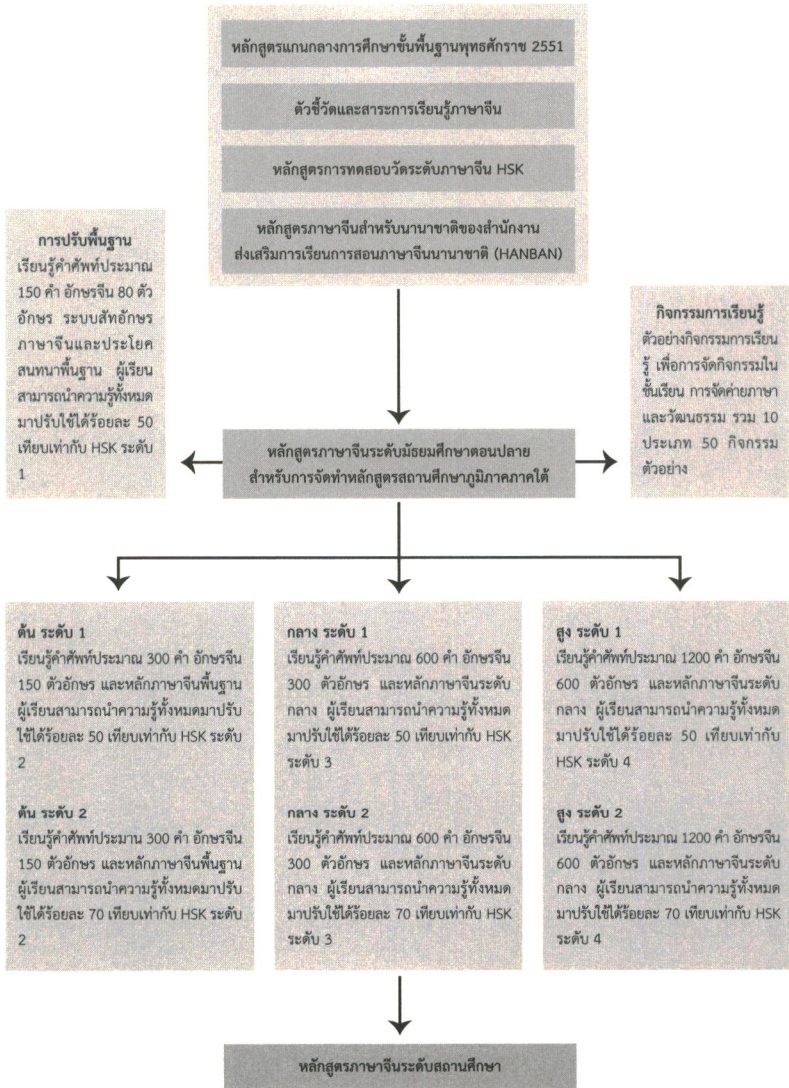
หลักสูตรแกนกลางการศึกษาขั้นพื้นฐานพุทธศักราช 2551

ตัวชี้วัดและสาระการเรียนรู้ภาษาจีน

หลักสูตรการทดสอบวัดระดับภาษาจีน HSK

หลักสูตรภาษาจีนสำหรับนานาชาติของสำนักงานส่งเสริมการเรียนการสอนภาษาจีนนานาชาติ (HANBAN)

การปรับพื้นฐาน
เรียนรู้คำศัพท์ประมาณ 150 คำ อักษรจีน 80 ตัวอักษร ระบบสัทอักษรภาษาจีนและประโยคสนทนาพื้นฐาน ผู้เรียนสามารถนำความรู้ทั้งหมดมาปรับใช้ได้ร้อยละ 50 เทียบเท่ากับ HSK ระดับ 1

กิจกรรมการเรียนรู้
ตัวอย่างกิจกรรมการเรียนรู้ เพื่อการจัดกิจกรรมในชั้นเรียน การจัดค่ายภาษาและวัฒนธรรม รวม 10 ประเภท 50 กิจกรรมตัวอย่าง

หลักสูตรภาษาจีนระดับมัธยมศึกษาตอนปลาย
สำหรับการจัดทำหลักสูตรสถานศึกษาภูมิภาคภาคใต้

ต้น ระดับ 1
เรียนรู้คำศัพท์ประมาณ 300 คำ อักษรจีน 150 ตัวอักษร และหลักภาษาจีนพื้นฐาน ผู้เรียนสามารถนำความรู้ทั้งหมดมาปรับใช้ได้ร้อยละ 50 เทียบเท่ากับ HSK ระดับ 2

ต้น ระดับ 2
เรียนรู้คำศัพท์ประมาณ 300 คำ อักษรจีน 150 ตัวอักษร และหลักภาษาจีนพื้นฐาน ผู้เรียนสามารถนำความรู้ทั้งหมดมาปรับใช้ได้ร้อยละ 70 เทียบเท่ากับ HSK ระดับ 2

กลาง ระดับ 1
เรียนรู้คำศัพท์ประมาณ 600 คำ อักษรจีน 300 ตัวอักษร และหลักภาษาจีนระดับกลาง ผู้เรียนสามารถนำความรู้ทั้งหมดมาปรับใช้ได้ร้อยละ 50 เทียบเท่ากับ HSK ระดับ 3

กลาง ระดับ 2
เรียนรู้คำศัพท์ประมาณ 600 คำ อักษรจีน 300 ตัวอักษร และหลักภาษาจีนระดับกลาง ผู้เรียนสามารถนำความรู้ทั้งหมดมาปรับใช้ได้ร้อยละ 70 เทียบเท่ากับ HSK ระดับ 3

สูง ระดับ 1
เรียนรู้คำศัพท์ประมาณ 1200 คำ อักษรจีน 600 ตัวอักษร และหลักภาษาจีนระดับกลาง ผู้เรียนสามารถนำความรู้ทั้งหมดมาปรับใช้ได้ร้อยละ 50 เทียบเท่ากับ HSK ระดับ 4

สูง ระดับ 2
เรียนรู้คำศัพท์ประมาณ 1200 คำ อักษรจีน 600 ตัวอักษร และหลักภาษาจีนระดับกลาง ผู้เรียนสามารถนำความรู้ทั้งหมดมาปรับใช้ได้ร้อยละ 70 เทียบเท่ากับ HSK ระดับ 4

หลักสูตรภาษาจีนระดับสถานศึกษา